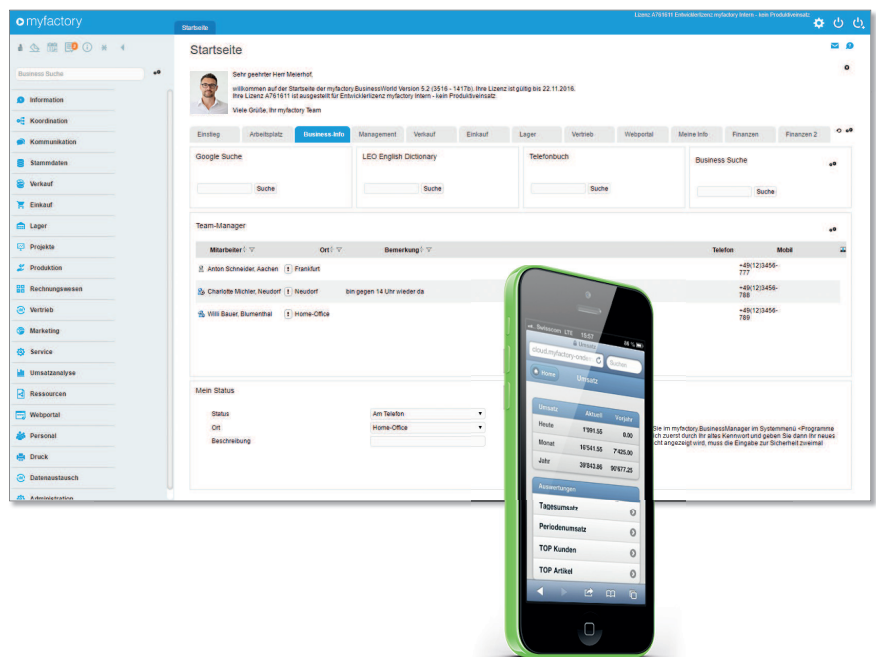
myfactory

Startseite

Lizenz A761611 Entwicklerlizenz myfactory Intern - kein Produktiveinsatz

Business Suche

Information
Koordination
Kommunikation
Stammdaten
Verkauf
Einkauf
Lager
Projekte
Produktion
Rechnungswesen
Vertrieb
Marketing
Service
Umsatzanalyse
Ressourcen
Webportal
Personal
Druck
Datenaustausch
Administration

Startseite

Sehr geehrter Herr Meierhof,

willkommen auf der Startseite der myfactory.BusinessWorld Version 5.2 (3516 - 1417b). Ihre Lizenz ist gültig bis 22.11.2016. Ihre Lizenz A761611 ist ausgestellt für Entwicklerlizenz myfactory Intern - kein Produktiveinsatz.

Viele Grüße, Ihr myfactory Team

Einstieg | Arbeitsplatz | Business-Info | Management | Verkauf | Einkauf | Lager | Vertrieb | Webportal | Meine Info | Finanzen | Finanzen 2

Google Suche
Suche

LEO English Dictionary
Suche

Telefonbuch
Suche

Business Suche
Suche

Team-Manager

| Mitarbeiter | Ort | Bemerkung | Telefon | Mobil |
|---|---|---|---|---|
| Anton Schneider, Aachen | Frankfurt | | +49(12)3456-777 | |
| Charlotte Michler, Neudorf | Neudorf | bin gegen 14 Uhr wieder da | +49(12)3456-788 | |
| Willi Bauer, Blumenthal | Home-Office | | +49(12)3456-789 | |

Mein Status

Status | Am Telefon
Ort | Home-Office
Beschreibung

Sie im myfactory.BusinessManager im Systemmenü »Programme ch zuerst durch Ihr altes Kennwort und geben Sie dann Ihr neues cht angezeigt wird, muss die Eingabe zur Sicherheit zweimal

Swisscom LTE 15:57
Umsatz
cloud.myfactory-ondem
Suchen
Home
Umsatz

| Umsatz | Aktuell | Vorjahr |
|---|---|---|
| Heute | 1'991.55 | 0.00 |
| Monat | 10'541.55 | 7'425.00 |
| Jahr | 39'843.86 | 90'677.25 |

Auswertungen
Tagesumsatz
Periodenumsatz
TOP Kunden
TOP Artikel